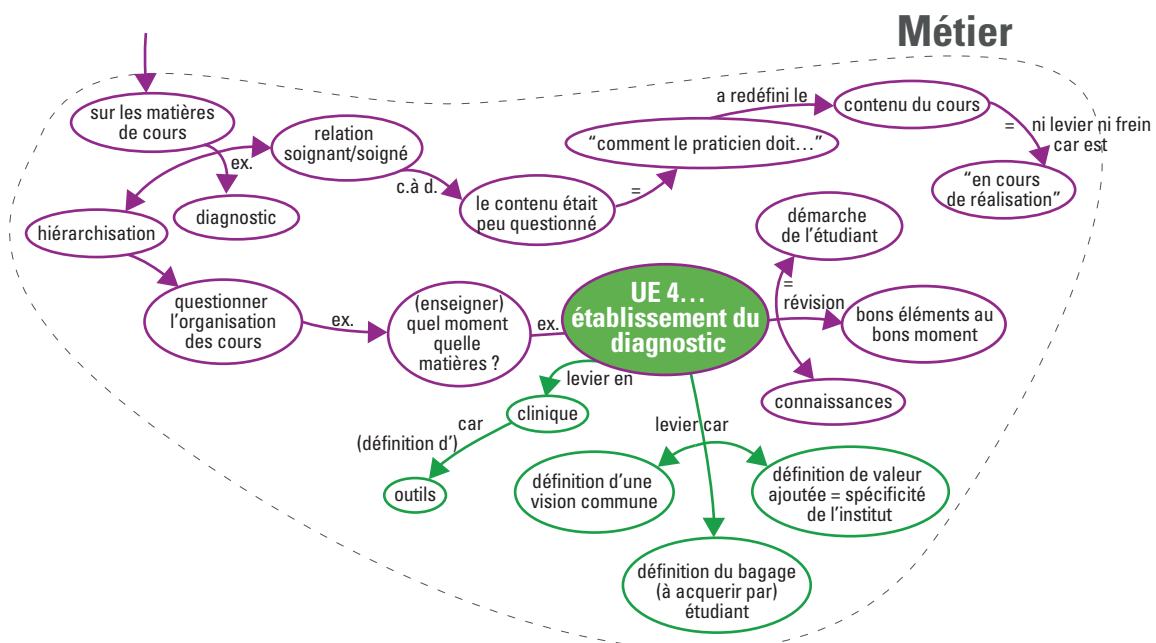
Métier

sur les matières de cours

ex.

diagnostic

relation soignant/soigné

c.à d.

le contenu était peu questionné

=

"comment le praticien doit…"

a redéfini le

contenu du cours

=

ni levier ni frein car est

"en cours de réalisation"

hiérarchisation

questionner l'organisation des cours

ex.

(enseigner) quel moment quelle matières ?

ex.

UE 4… établissement du diagnostic

démarche de l'étudiant

=

révision

bons éléments au bons moment

connaissances

levier en

clinique

car (définition d')

outils

levier car

définition d'une vision commune

définition de valeur ajoutée = spécificité de l'institut

définition du bagage (à acquerir par) étudiant